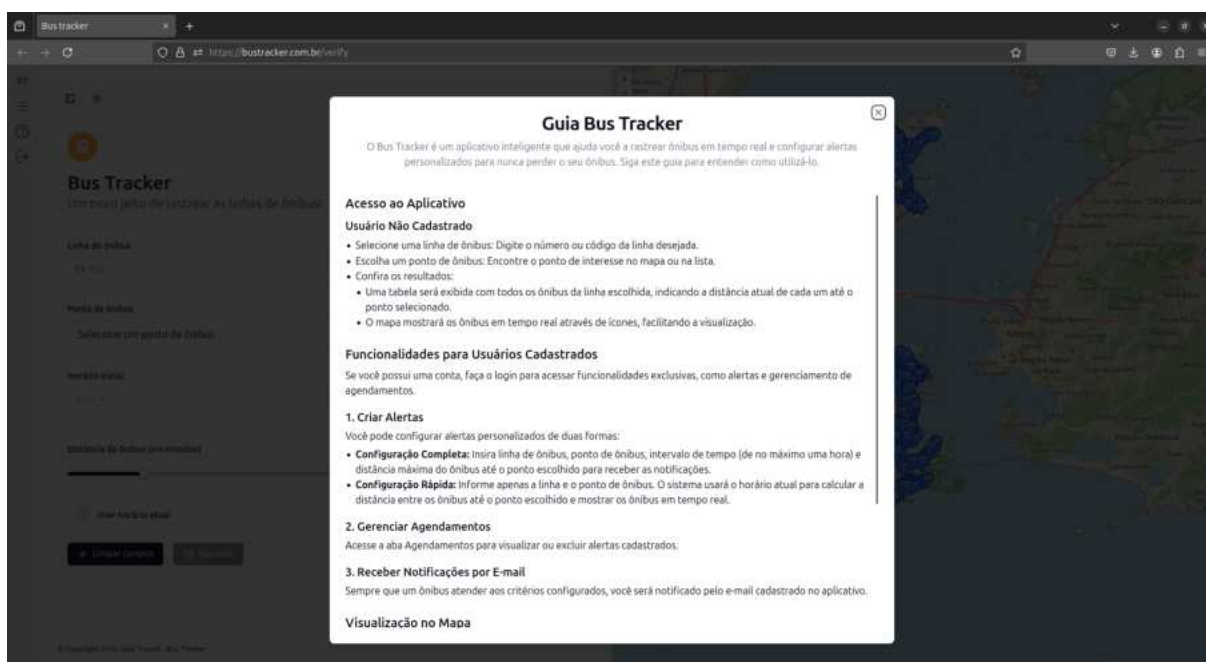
Bus tracker

https://bustracker.com.br/verify

Bus Tracker
Um novo jeito de rastrear as linhas de ônibus

Linha do ônibus

Ponto de ônibus

Selecionar um ponto de ônibus

Horário inicial

Distância do ônibus (em minutos)

Usar horário atual

Limpar campos

Guia Bus Tracker

O Bus Tracker é um aplicativo inteligente que ajuda você a rastrear ônibus em tempo real e configurar alertas personalizados para nunca perder o seu ônibus. Siga este guia para entender como utilizá-lo.

Acesso ao Aplicativo

Usuário Não Cadastrado

• Selecione uma linha de ônibus: Digite o número ou código da linha desejada.
• Escolha um ponto de ônibus: Encontre o ponto de interesse no mapa ou na lista.
• Confira os resultados:
  • Uma tabela será exibida com todos os ônibus da linha escolhida, indicando a distância atual de cada um até o ponto selecionado.
  • O mapa mostrará os ônibus em tempo real através de ícones, facilitando a visualização.

Funcionalidades para Usuários Cadastrados

Se você possui uma conta, faça o login para acessar funcionalidades exclusivas, como alertas e gerenciamento de agendamentos.

1. Criar Alertas

Você pode configurar alertas personalizados de duas formas:

• Configuração Completa: Insira linha de ônibus, ponto de ônibus, intervalo de tempo (de no máximo uma hora) e distância máxima do ônibus até o ponto escolhido para receber as notificações.
• Configuração Rápida: Informe apenas a linha e o ponto de ônibus. O sistema usará o horário atual para calcular a distância entre os ônibus até o ponto escolhido e mostrar os ônibus em tempo real.

2. Gerenciar Agendamentos

Acesse a aba Agendamentos para visualizar ou excluir alertas cadastrados.

3. Receber Notificações por E-mail

Sempre que um ônibus atender aos critérios configurados, você será notificado pelo e-mail cadastrado no aplicativo.

Visualização no Mapa

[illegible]